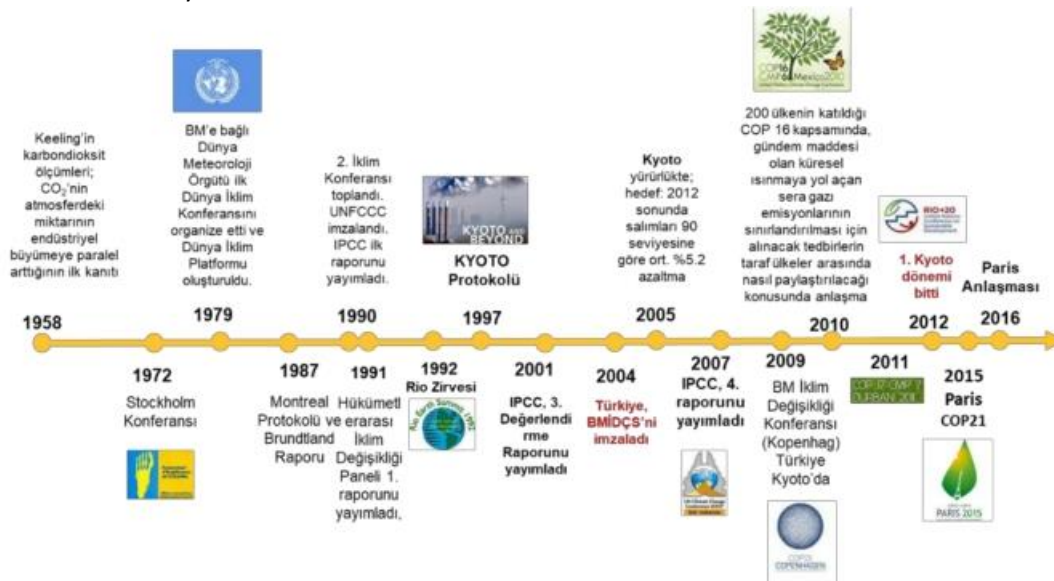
Keeling'in karbondioksit ölçümleri; $CO_2$'nin atmosferdeki miktarının endüstriyel büyümeye paralel arttığının ilk kanıtı

1958

1972
Stockholm Konferansı

BM'e bağlı Dünya Meteoroloji Örgütü ilk Dünya İklim Konferansını organize etti ve Dünya İklim Platformu oluşturuldu.

1979

1987
Montreal Protokolü ve Brundtland Raporu

2. İklim Konferansı toplandı. UNFCCC imzalandı. IPCC ilk raporunu yayımladı.

1990

1991
Hükümetlerarası İklim Değişikliği Paneli 1. raporunu yayımladı,

1992
Rio Zirvesi

KYOTO AND BEYOND

KYOTO Protokolü

1997

2001
IPCC, 3. Değerlendirme Raporunu yayımladı

2004
Türkiye, BMİDÇS'ni imzaladı

Kyoto yürürlükte; hedef: 2012 sonunda salımları 90 seviyesine göre ort. %5.2 azaltma

2005

2007
IPCC, 4. raporunu yayımladı

2009
BM İklim Değişikliği Konferansı (Kopenhag) Türkiye Kyoto'da

COP15 COPENHAGEN

COP16 CMP6 Mexico2010

200 ülkenin katıldığı COP 16 kapsamında, gündem maddesi olan küresel ısınmaya yol açan sera gazı emisyonlarının sınırlandırılması için alınacak tedbirlerin taraf ülkeler arasında nasıl paylaştırılacağı konusunda anlaşma

2010

2011
COP17 CMP7 DURBAN 2011

RIO+20

1. Kyoto dönemi bitti

2012

2015
Paris
COP21

PARIS 2015

Paris Anlaşması

2016